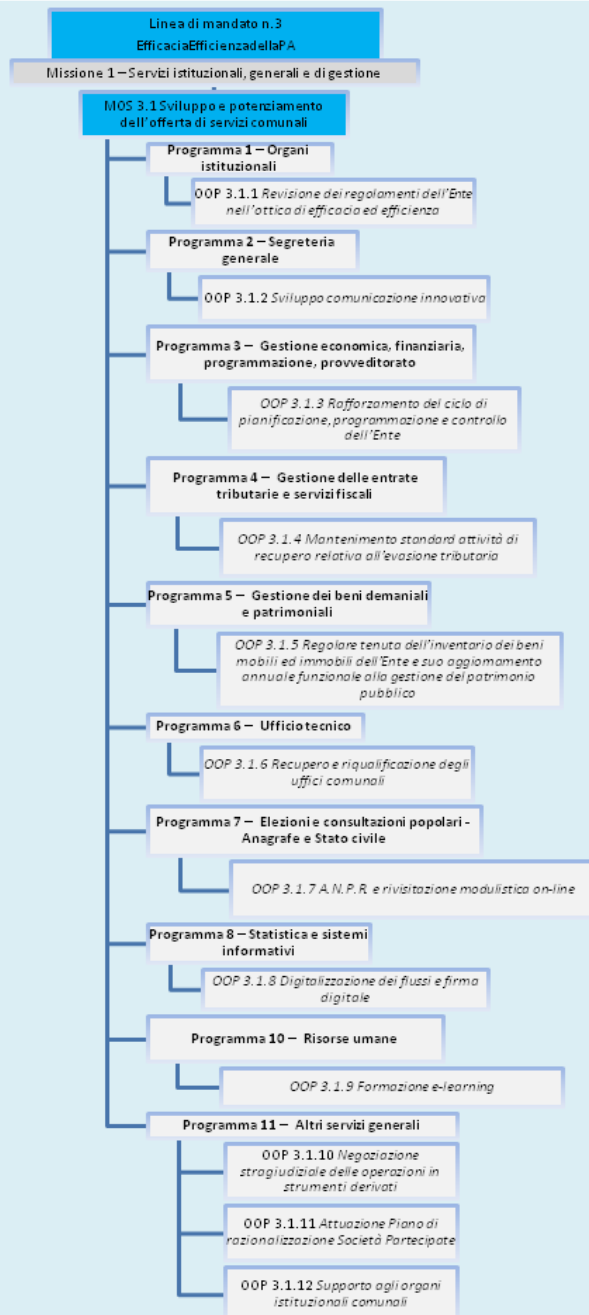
Linea di mandato n.3
EfficaciaEfficienzadellaPA

Missione 1 – Servizi istituzionali, generali e di gestione

MOS 3.1 Sviluppo e potenziamento dell'offerta di servizi comunali

Programma 1 – Organi istituzionali

OOP 3.1.1 Revisione dei regolamenti dell'Ente nell'ottica di efficacia ed efficienza

Programma 2 – Segreteria generale

OOP 3.1.2 Sviluppo comunicazione innovativa

Programma 3 – Gestione economica, finanziaria, programmazione, provveditorato

OOP 3.1.3 Rafforzamento del ciclo di pianificazione, programmazione e controllo dell'Ente

Programma 4 – Gestione delle entrate tributarie e servizi fiscali

OOP 3.1.4 Mantenimento standard attività di recupero relativa all'evasione tributaria

Programma 5 – Gestione dei beni demaniali e patrimoniali

OOP 3.1.5 Regolare tenuta dell'inventario dei beni mobili ed immobili dell'Ente e suo aggiornamento annuale funzionale alla gestione del patrimonio pubblico

Programma 6 – Ufficio tecnico

OOP 3.1.6 Recupero e riqualificazione degli uffici comunali

Programma 7 – Elezioni e consultazioni popolari - Anagrafe e Stato civile

OOP 3.1.7 A.N.P.R. e rivisitazione modulistica on-line

Programma 8 – Statistica e sistemi informativi

OOP 3.1.8 Digitalizzazione dei flussi e firma digitale

Programma 10 – Risorse umane

OOP 3.1.9 Formazione e-learning

Programma 11 – Altri servizi generali

OOP 3.1.10 Negoziazione stragiudiziale delle operazioni in strumenti derivati

OOP 3.1.11 Attuazione Piano di razionalizzazione Società Partecipate

OOP 3.1.12 Supporto agli organi istituzionali comunali